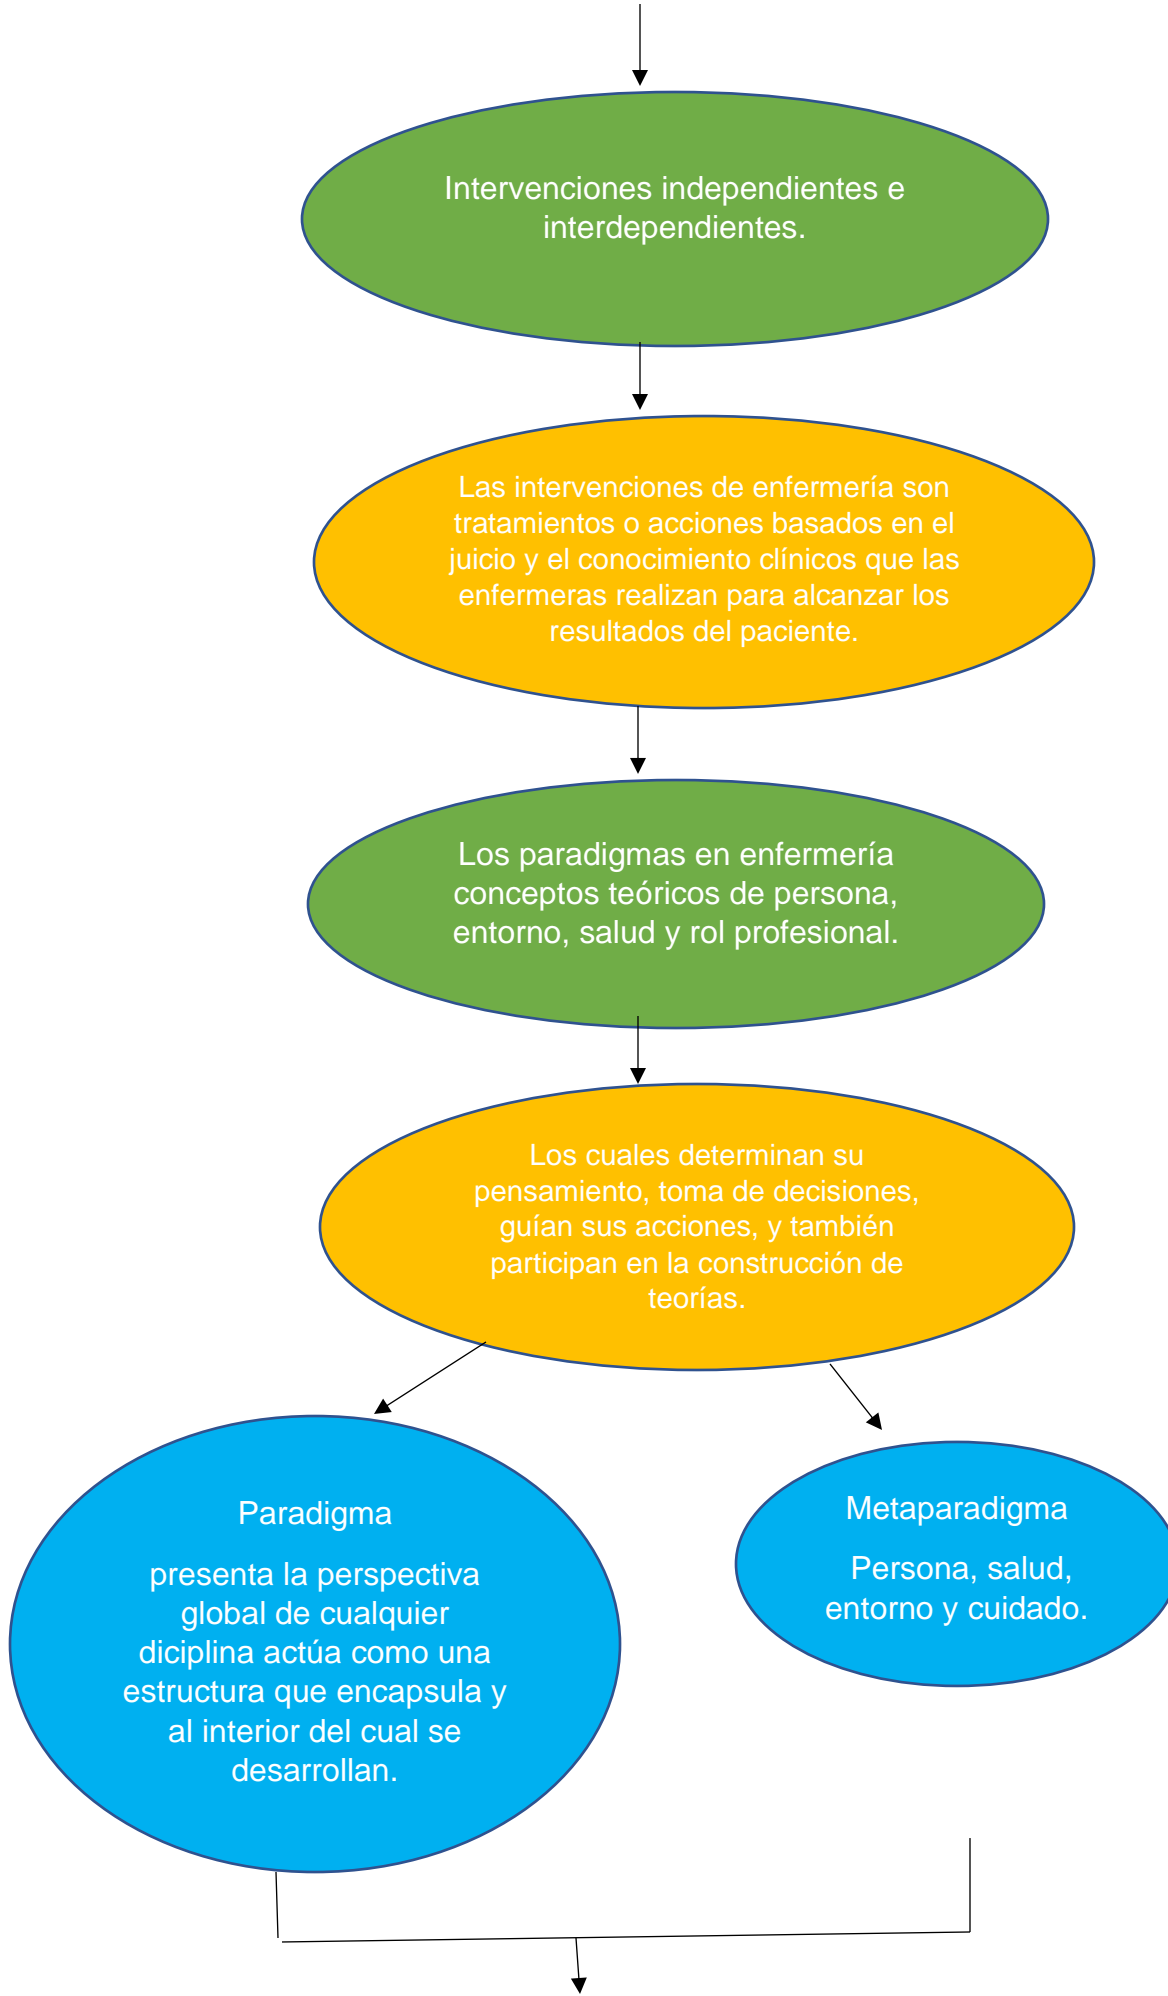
Intervenciones independientes e interdependientes.

Las intervenciones de enfermería son tratamientos o acciones basados en el juicio y el conocimiento clínicos que las enfermeras realizan para alcanzar los resultados del paciente.

Los paradigmas en enfermería conceptos teóricos de persona, entorno, salud y rol profesional.

Los cuales determinan su pensamiento, toma de decisiones, guían sus acciones, y también participan en la construcción de teorías.

Paradigma

presenta la perspectiva global de cualquier diciplina actúa como una estructura que encapsula y al interior del cual se desarrollan.

Metaparadigma

Persona, salud, entorno y cuidado.